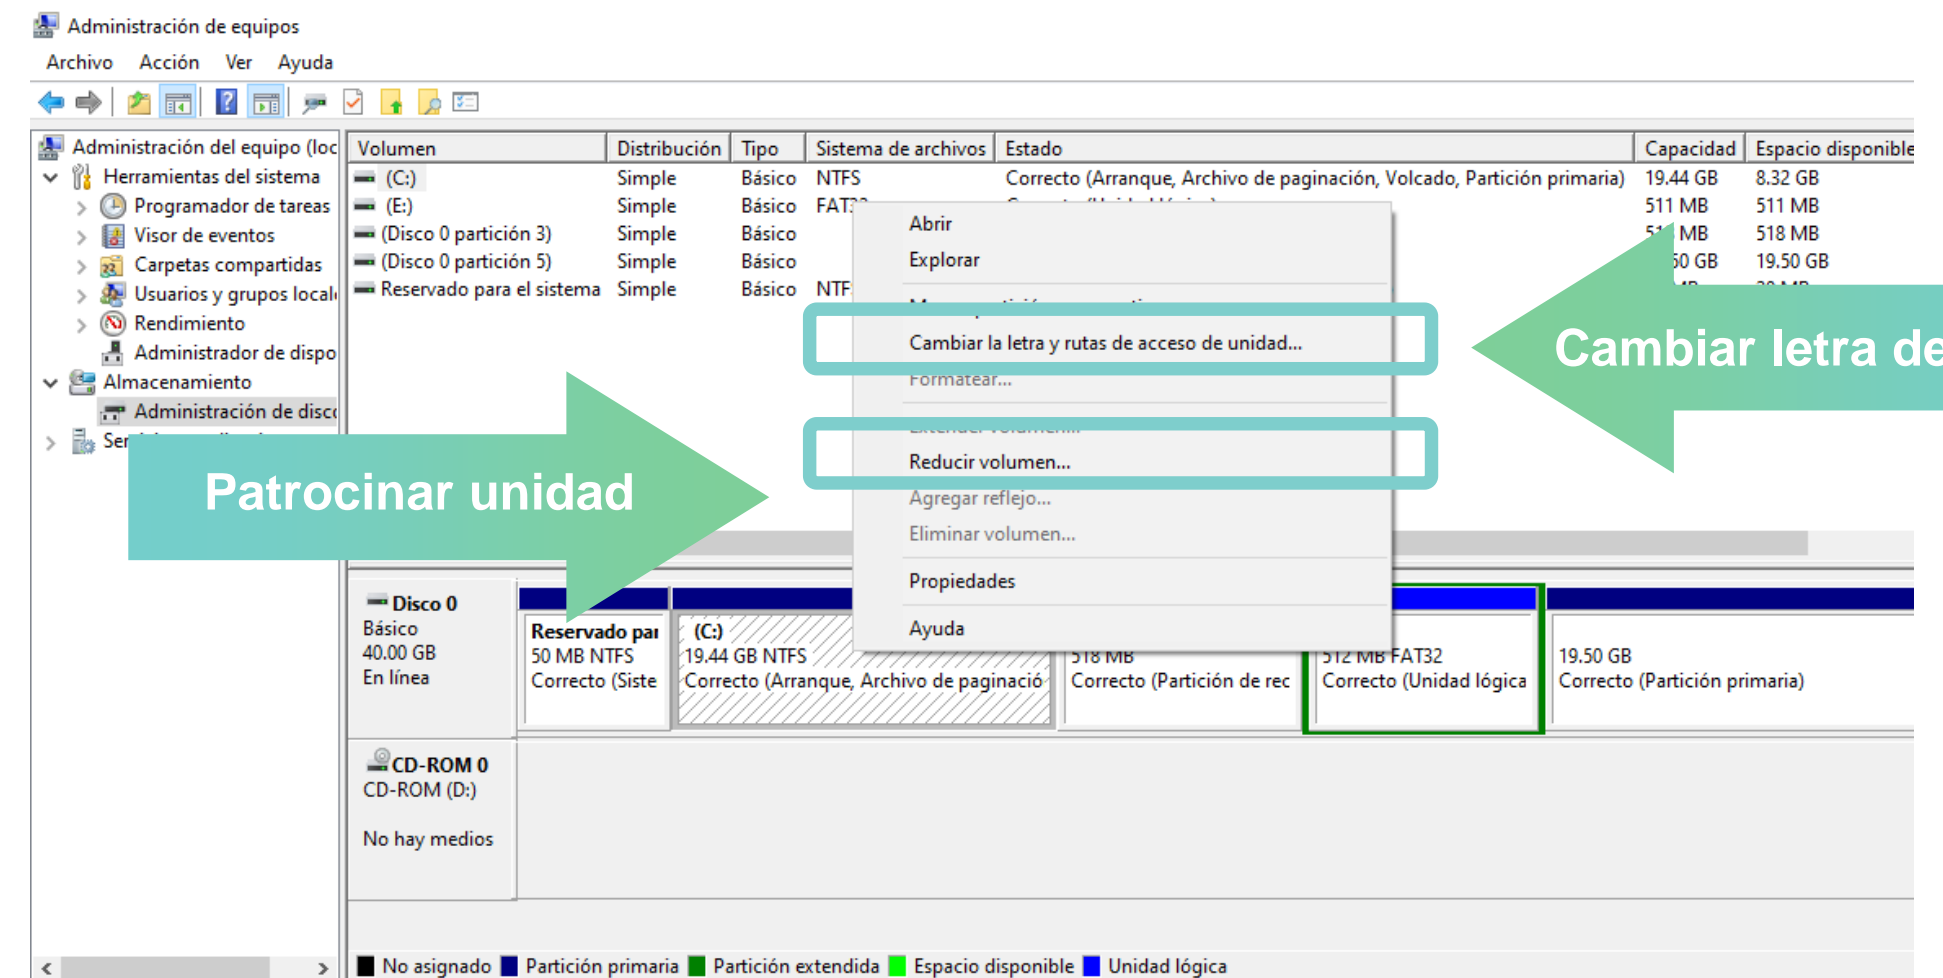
Administración de equipos

Archivo Acción Ver Ayuda

Administración del equipo (loc
Herramientas del sistema
Programador de tareas
Visor de eventos
Carpetas compartidas
Usuarios y grupos local
Rendimiento
Administrador de dispo
Almacenamiento
Administración de disc
Ser

| Volumen | Distribución | Tipo | Sistema de archivos | Estado | Capacidad | Espacio disponible |
|---|---|---|---|---|---|---|
| (C:) | Simple | Básico | NTFS | Correcto (Arranque, Archivo de paginación, Volcado, Partición primaria) | 19.44 GB | 8.32 GB |
| (E:) | Simple | Básico | FAT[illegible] | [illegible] | 511 MB | 511 MB |
| (Disco 0 partición 3) | Simple | Básico | | | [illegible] MB | 518 MB |
| (Disco 0 partición 5) | Simple | Básico | | | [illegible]0 GB | 19.50 GB |
| Reservado para el sistema | Simple | Básico | NTF | | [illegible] | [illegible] |

Abrir
Explorar
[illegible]
Cambiar la letra y rutas de acceso de unidad...
Formatear...
Extender volumen...
Reducir volumen...
Agregar reflejo...
Eliminar volumen...
Propiedades
Ayuda

Cambiar letra de

Patrocinar unidad

Disco 0
Básico
40.00 GB
En línea

Reservado pai
50 MB NTFS
Correcto (Siste

(C:)
19.44 GB NTFS
Correcto (Arranque, Archivo de paginació

518 MB
Correcto (Partición de rec

512 MB FAT32
Correcto (Unidad lógica

19.50 GB
Correcto (Partición primaria)

CD-ROM 0
CD-ROM (D:)

No hay medios

No asignado Partición primaria Partición extendida Espacio disponible Unidad lógica